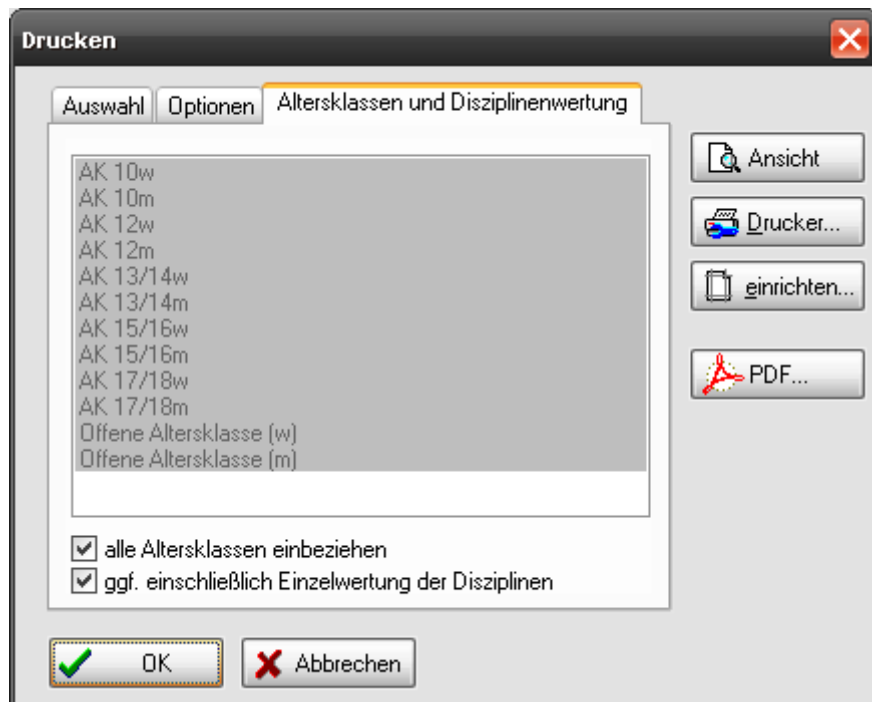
Drucken

Auswahl | Optionen | Altersklassen und Disziplinenwertung

AK 10w
AK 10m
AK 12w
AK 12m
AK 13/14w
AK 13/14m
AK 15/16w
AK 15/16m
AK 17/18w
AK 17/18m
Offene Altersklasse (w)
Offene Altersklasse (m)

alle Altersklassen einbeziehen
ggf. einschließlich Einzelwertung der Disziplinen

Ansicht
Drucker...
einrichten...
PDF...

OK
Abbrechen